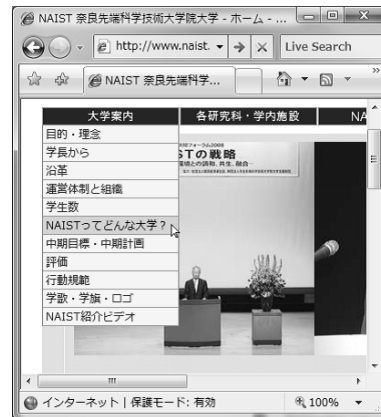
NAIST 奈良先端科学技術大学院大学 - ホーム - ...

http://www.naist.

Live Search

NAIST 奈良先端科学...

大学案内
各研究科・学内施設
NA

目的・理念
学長から
沿革
運営体制と組織
学生数
NAISTってどんな大学？
中期目標・中期計画
評価
行動規範
学歌・学旗・ロゴ
NAIST紹介ビデオ

フォーラム2008
STの戦略
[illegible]との調和、共生、融合

インターネット | 保護モード: 有効
100%